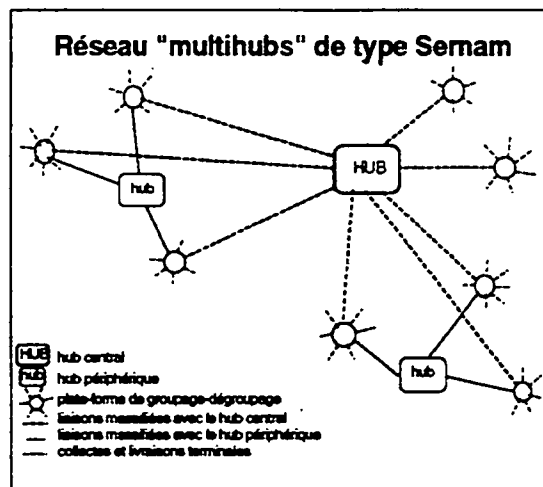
Réseau "multihubs" de type Sernam

HUB

hub

hub

HUB hub central
hub hub périphérique
plate-forme de groupage-dégroupage
liaisons massifiées avec le hub central
liaisons massifiées avec le hub périphérique
collectes et livraisons terminales